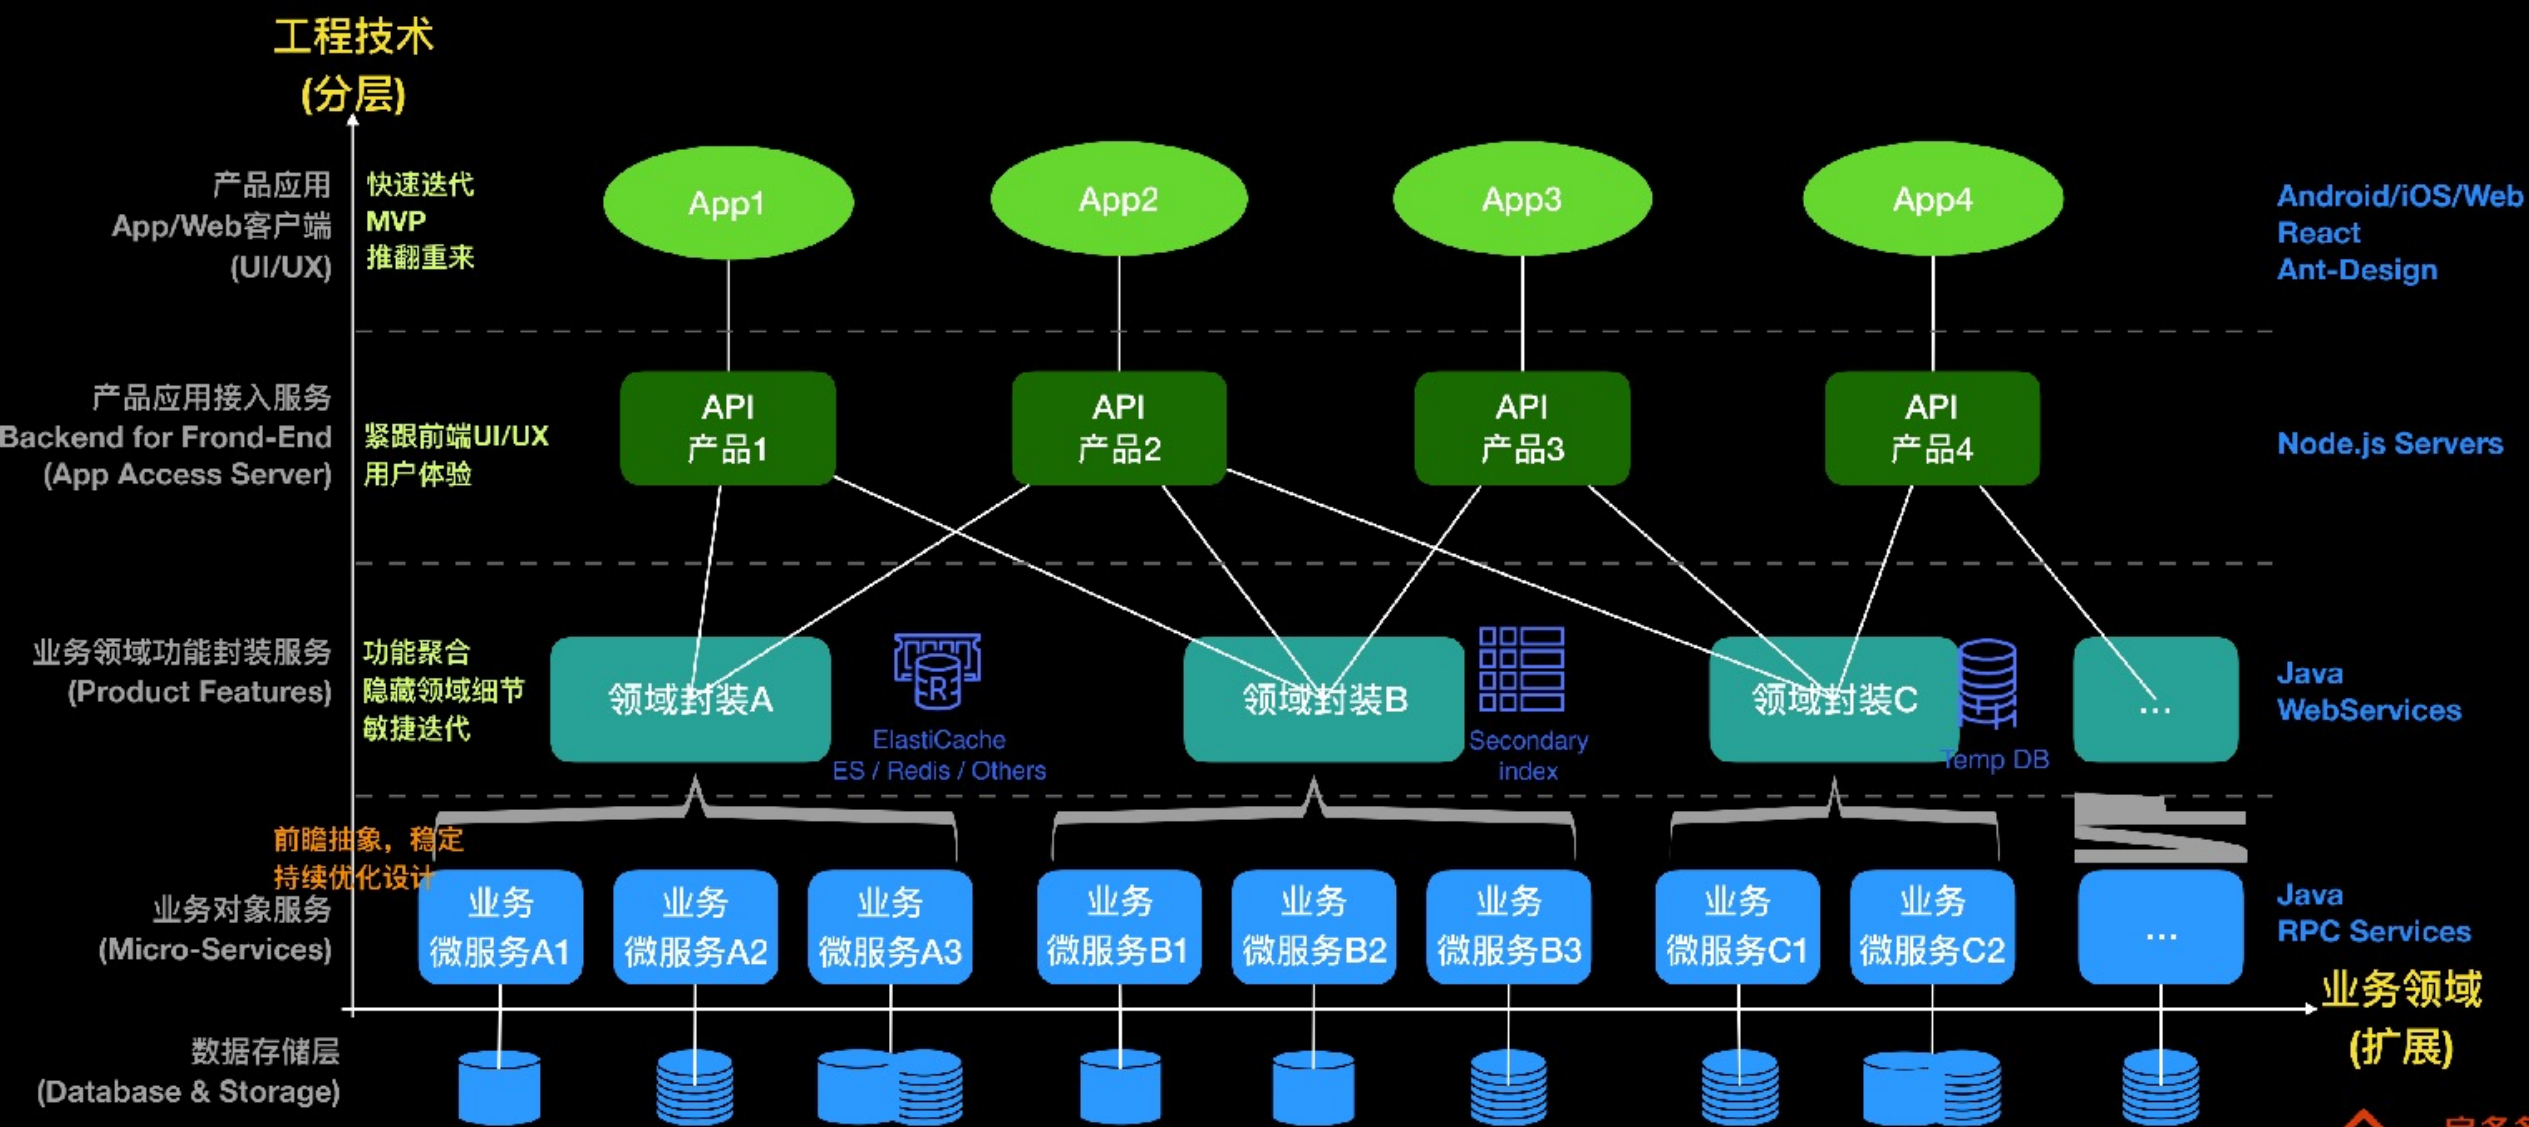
工程技术
(分层)

产品应用
App/Web客户端
(UI/UX)

快速迭代
MVP
推翻重来

App1

App2

App3

App4

Android/iOS/Web
React
Ant-Design

产品应用接入服务
Backend for Frond-End
(App Access Server)

紧跟前端UI/UX
用户体验

API
产品1

API
产品2

API
产品3

API
产品4

Node.js Servers

业务领域功能封装服务
(Product Features)

功能聚合
隐藏领域细节
敏捷迭代

领域封装A

ElastiCache
ES / Redis / Others

领域封装B

Secondary
index

领域封装C

Temp DB

...

Java
WebServices

前瞻抽象，稳定
持续优化设计

业务对象服务
(Micro-Services)

业务
微服务A1

业务
微服务A2

业务
微服务A3

业务
微服务B1

业务
微服务B2

业务
微服务B3

业务
微服务C1

业务
微服务C2

...

Java
RPC Services

业务领域
(扩展)

数据存储层
(Database & Storage)